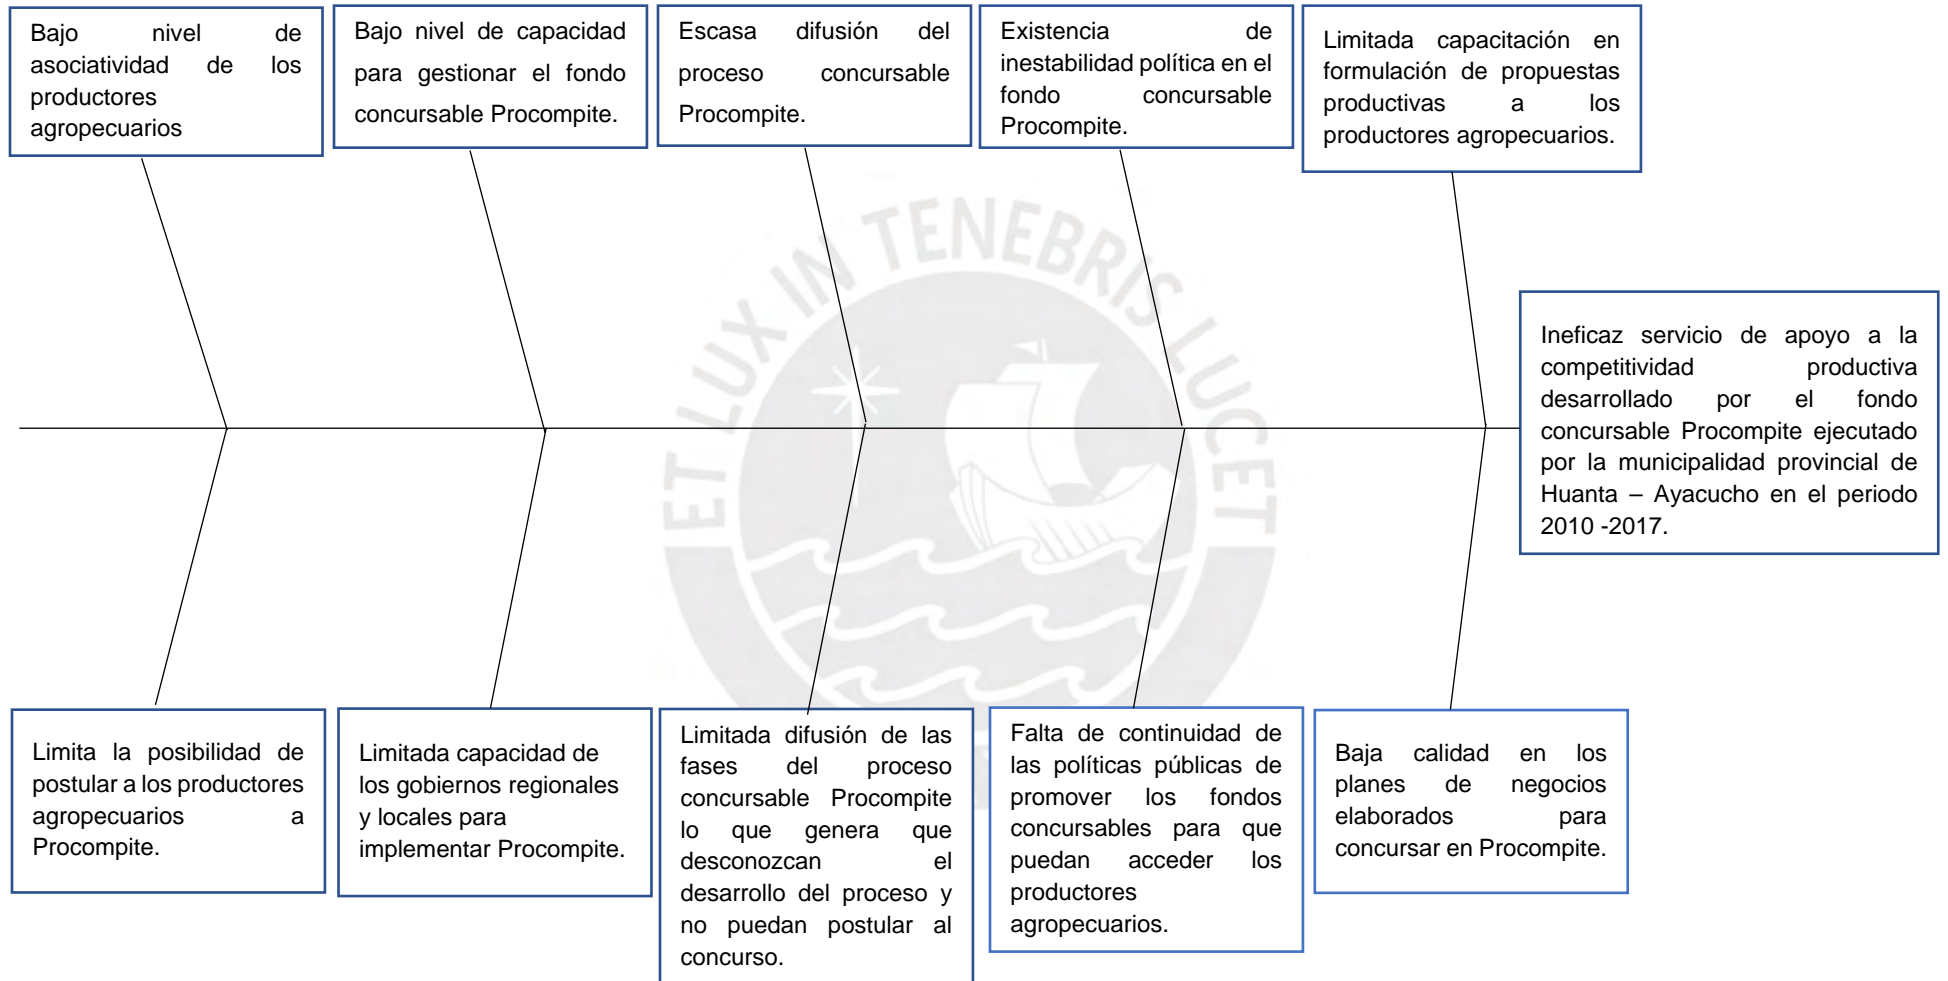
Bajo nivel de asociatividad de los productores agropecuarios

Bajo nivel de capacidad para gestionar el fondo concursable Procompite.

Escasa difusión del proceso concursable Procompite.

Existencia de inestabilidad política en el fondo concursable Procompite.

Limitada capacitación en formulación de propuestas productivas a los productores agropecuarios.

ET LUX IN TENEBRIS LUCET

Ineficaz servicio de apoyo a la competitividad productiva desarrollado por el fondo concursable Procompite ejecutado por la municipalidad provincial de Huanta – Ayacucho en el periodo 2010 -2017.

Limita la posibilidad de postular a los productores agropecuarios a Procompite.

Limitada capacidad de los gobiernos regionales y locales para implementar Procompite.

Limitada difusión de las fases del proceso concursable Procompite lo que genera que desconozcan el desarrollo del proceso y no puedan postular al concurso.

Falta de continuidad de las políticas públicas de promover los fondos concursables para que puedan acceder los productores agropecuarios.

Baja calidad en los planes de negocios elaborados para concursar en Procompite.